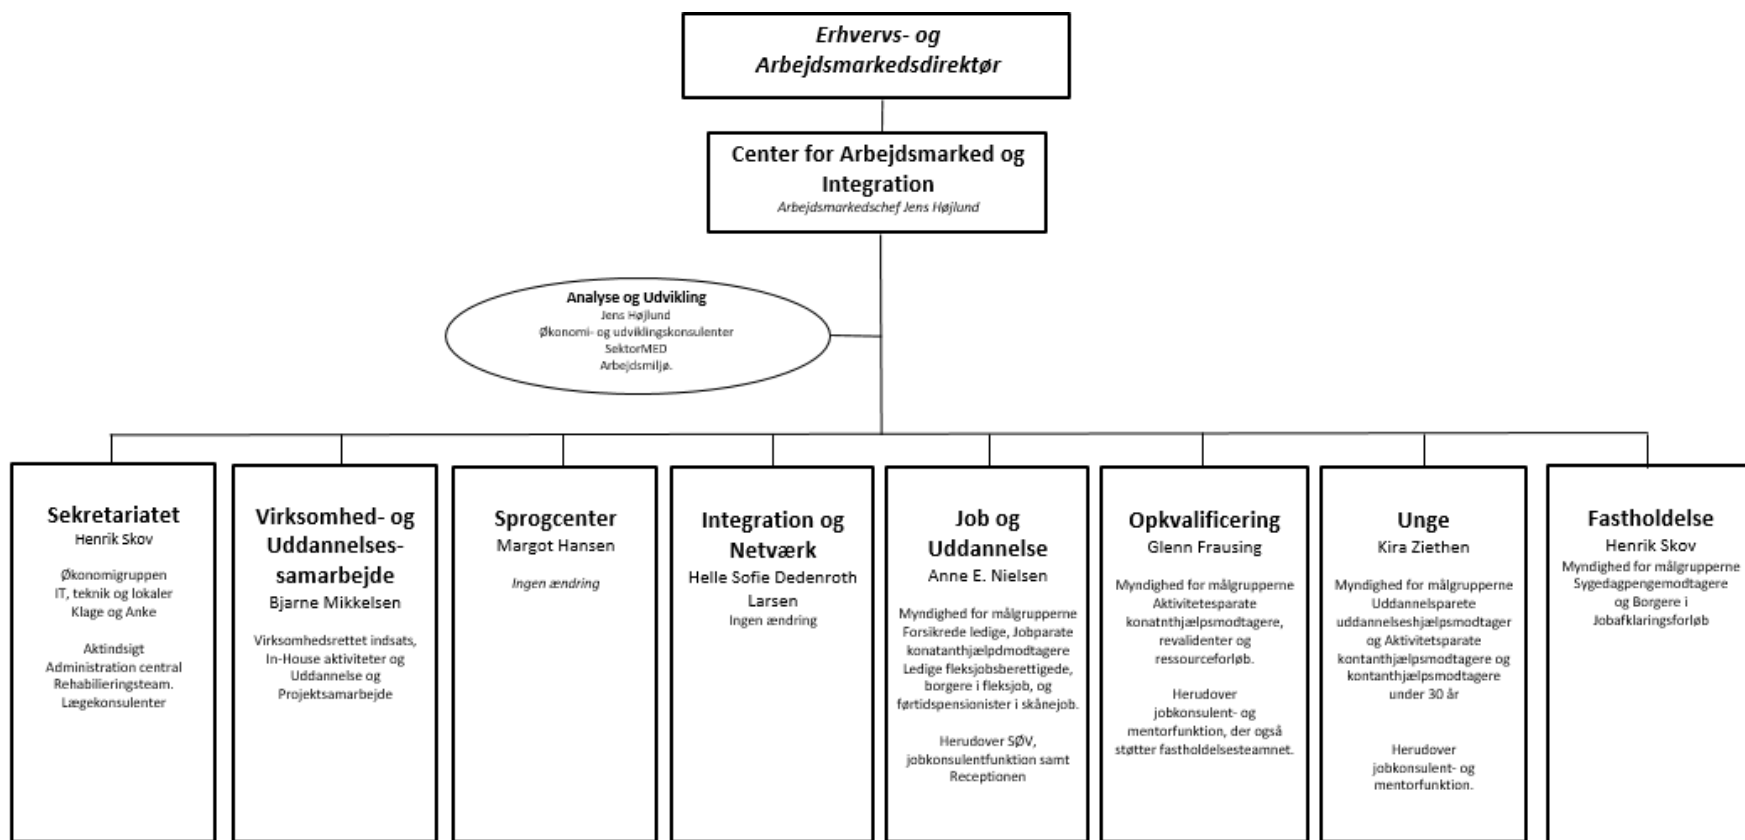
Erhvervs- og Arbejdsmarkedsdirektør

Center for Arbejdsmarked og Integration
Arbejdsmarkedschef Jens Højlund

Analyse og Udvikling
Jens Højlund
Økonomi- og udviklingskonsulenter
SektorMED
Arbejdsmiljø.

Sekretariatet
Henrik Skov

Økonomigruppen
IT, teknik og lokaler
Klage og Anke

Aktindsigt
Administration central
Rehabilieringsteam.
Lægekonsulenter

Virksomhed- og Uddannelsessamarbejde
Bjarne Mikkelsen

Virksomhedsrettet indsats, In-House aktiviteter og Uddannelse og Projektsamarbejde

Sprogcenter
Margot Hansen

Ingen ændring

Integration og Netværk
Helle Sofie Dedenroth Larsen
Ingen ændring

Job og Uddannelse
Anne E. Nielsen

Myndighed for målgrupperne Forsikrede ledige, Jobparate konatanthjælpdmodtagere Ledige fleksjobsberettigede, borgere i fleksjob, og førtidspensionister i skånejob.

Herudover SØV, jobkonsulentfunktion samt Receptionen

Opkvalificering
Glenn Frausing

Myndighed for målgrupperne Aktivitesparate konatnthjælpsmodtagere, revalidenter og ressourceforløb.

Herudover jobkonsulent- og mentorfunktion, der også støtter fastholdelsesteamnet.

Unge
Kira Ziethen

Myndighed for målgrupperne Uddannelsparete uddannelseshjælpsmodtager og Aktivitetsparate kontanthjælpsmodtagere og kontanthjælpsmodtagere under 30 år

Herudover jobkonsulent- og mentorfunktion.

Fastholdelse
Henrik Skov
Myndighed for målgrupperne Sygedagpengemodtagere og Borgere i Jobafklaringsforløb